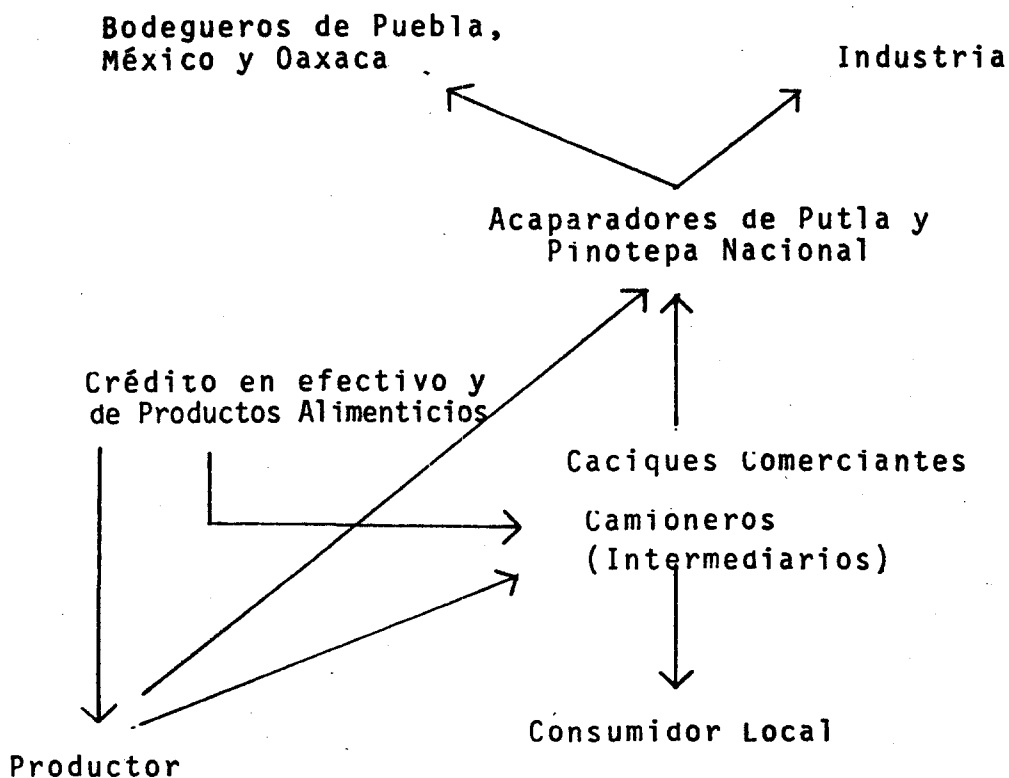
Bodegueros de Puebla, México y Oaxaca

Industria

Acaparadores de Putla y Pinotepa Nacional

Crédito en efectivo y de Productos Alimenticios

Caciques Comerciantes

Camioneros (Intermediarios)

Consumidor Local

Productor